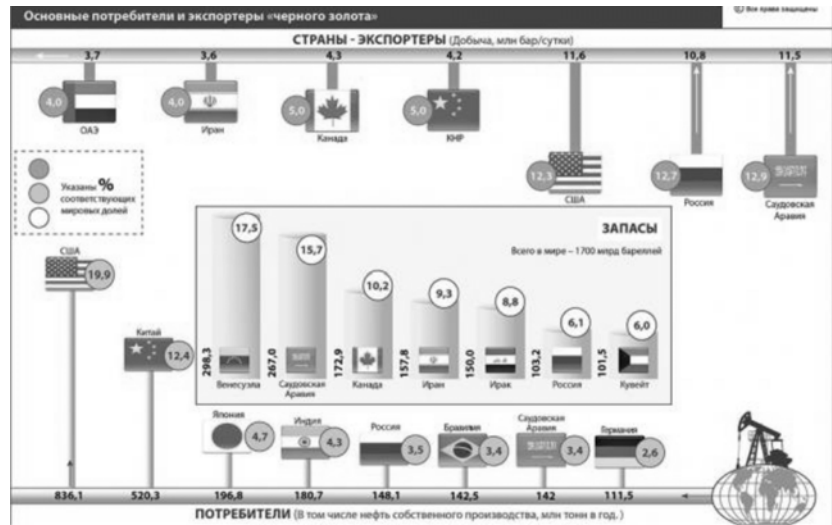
Основные потребители и экспортеры «черного золота»

© Все права защищены

СТРАНЫ - ЭКСПОРТЕРЫ (Добыча, млн бар/сутки)

3,7
4,0
ОАЭ

3,6
4,0
Иран

4,3
5,0
Канада

4,2
5,0
КНР

11,6
12,3
США

10,8
12,7
Россия

11,5
12,9
Саудовская Аравия

Указаны % соответствующих мировых долей

ЗАПАСЫ
Всего в мире – 1700 млрд баррелей

17,5
298,3
Венесуэла

15,7
267,0
Саудовская Аравия

10,2
172,9
Канада

9,3
157,8
Иран

8,8
150,0
Ирак

6,1
103,2
Россия

6,0
101,5
Кувейт

США
19,9
836,1

Китай
12,4
520,3

Япония
4,7
196,8

Индия
4,3
180,7

Россия
3,5
148,1

Бразилия
3,4
142,5

Саудовская Аравия
3,4
142

Германия
2,6
111,5

ПОТРЕБИТЕЛИ (В том числе нефть собственного производства, млн тонн в год.)